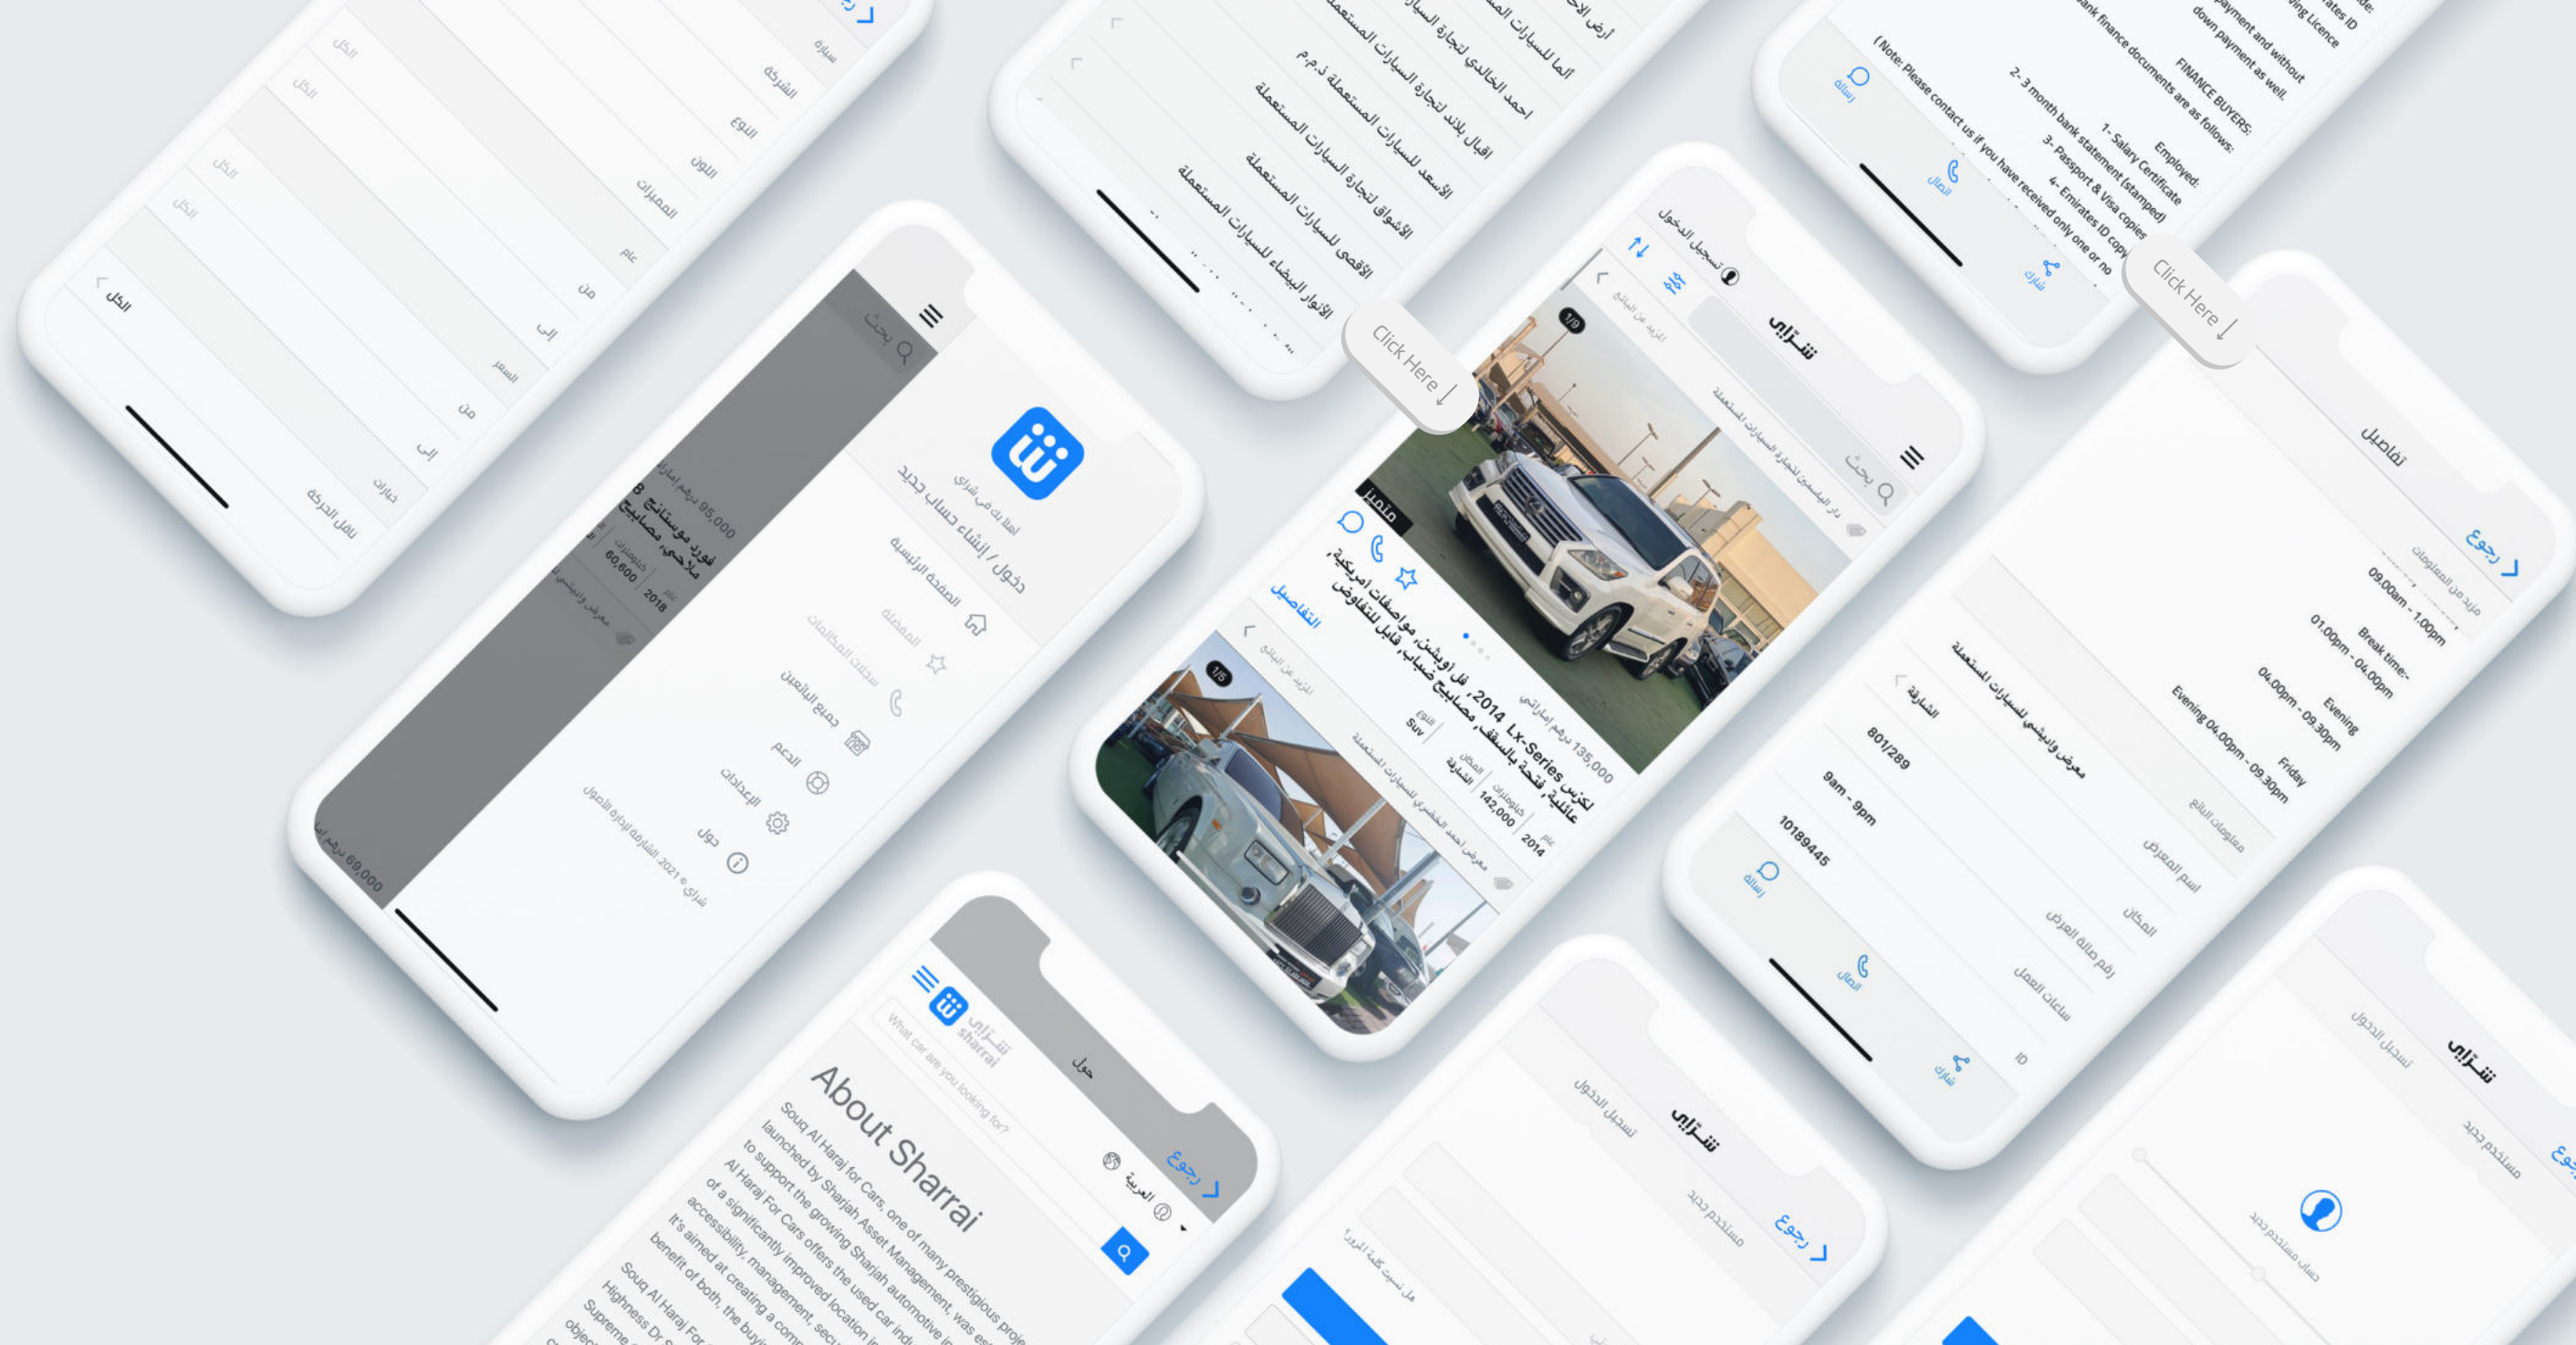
الكل
سيارة
الشركة
النوع
اللون
المميزات
عام
من
إلى
السعر
من
إلى
جيارات
نقل الحركة

أرض الإ
ألما للسيارات المستعملة
احمد الخالدي لتجارة السيارات المستعملة
اقبال بلاد لتجارة السيارات المستعملة ذ.م.م
الأسعد للسيارات المستعملة
الأشواق لتجارة السيارات المستعملة
الأقصى للسيارات المستعملة
الأنوار البيضاء للسيارات المستعملة

Click Here

ates ID
ing Licence
payment and without
down payment as well.
FINANCE BUYERS:
Bank finance documents are as follows:
Employed:
1- Salary Certificate
2- 3 month bank statement (stamped)
3- Passport & Visa copies
4- Emirates ID copy
(Note: Please contact us if you have received only one or no
رسالة
اتصل
شارك

Click Here

بحث
أهلا بك في شراي
دخول / إنشاء حساب جديد
الصفحة الرئيسية
المفضلة
سجلات المكالمات
جميع البائعين
الدعم
الإعدادات
حول
شراي © 2021 الشارقة لإدارة الأصول
95,000 درهم إماراتي
فورد موستانج 8
ملاحي، مصابيح
كيلومترات 60,600
عام 2018
معرض وادي
69,000 درهم إ

تسجيل الدخول
شراي
بحث
دار الياسمين لتجارة السيارات المستعملة
المزيد من البائع
1/9
متميز
التفاصيل
135,000 درهم إماراتي
لكزس Lx-Series 2014، فل اوبشن، مواصفات امريكية، عائلية، فتحة بالسقف، مصابيح ضباب، قابل للتفاوض
عام 2014
كيلومترات 142,000
المكان الشارقة
النوع Suv
معرض احمد الخضري للسيارات المستعملة
المزيد من البائع
1/5

تفاصيل
رجوع
مزيد من المعلومات
09.00am - 1.00pm
Break time-
01.00pm - 04.00pm
Evening
04.00pm - 09.30pm
Friday
Evening 04.00pm - 09.30pm
معلومات البائع
معرض واديشي للسيارات المستعملة
اسم المعرض
الشارقة
المكان
801/289
رقم صالة العرض
9am - 9pm
ساعات العمل
10189445
ID
رسالة
اتصل
شارك

حول
رجوع
شراي sharrai
What car are you looking for?
العربية
About Sharrai
Souq Al Haraj for Cars, one of many prestigious proj launched by Sharjah Asset Management, was es to support the growing Sharjah automotive i Al Haraj For Cars offers the used car ind of a significantly improved location in accessibility, management, secu It's aimed at creating a com benefit of both, the buyi Souq Al Haraj For Highness Dr. S Supreme objec

رجوع
شراي
تسجيل الدخول
مستخدم جديد
هل نسيت كلمة المرور

شراي
تسجيل الدخول
مستخدم جديد
حساب مستخدم جديد
رجوع